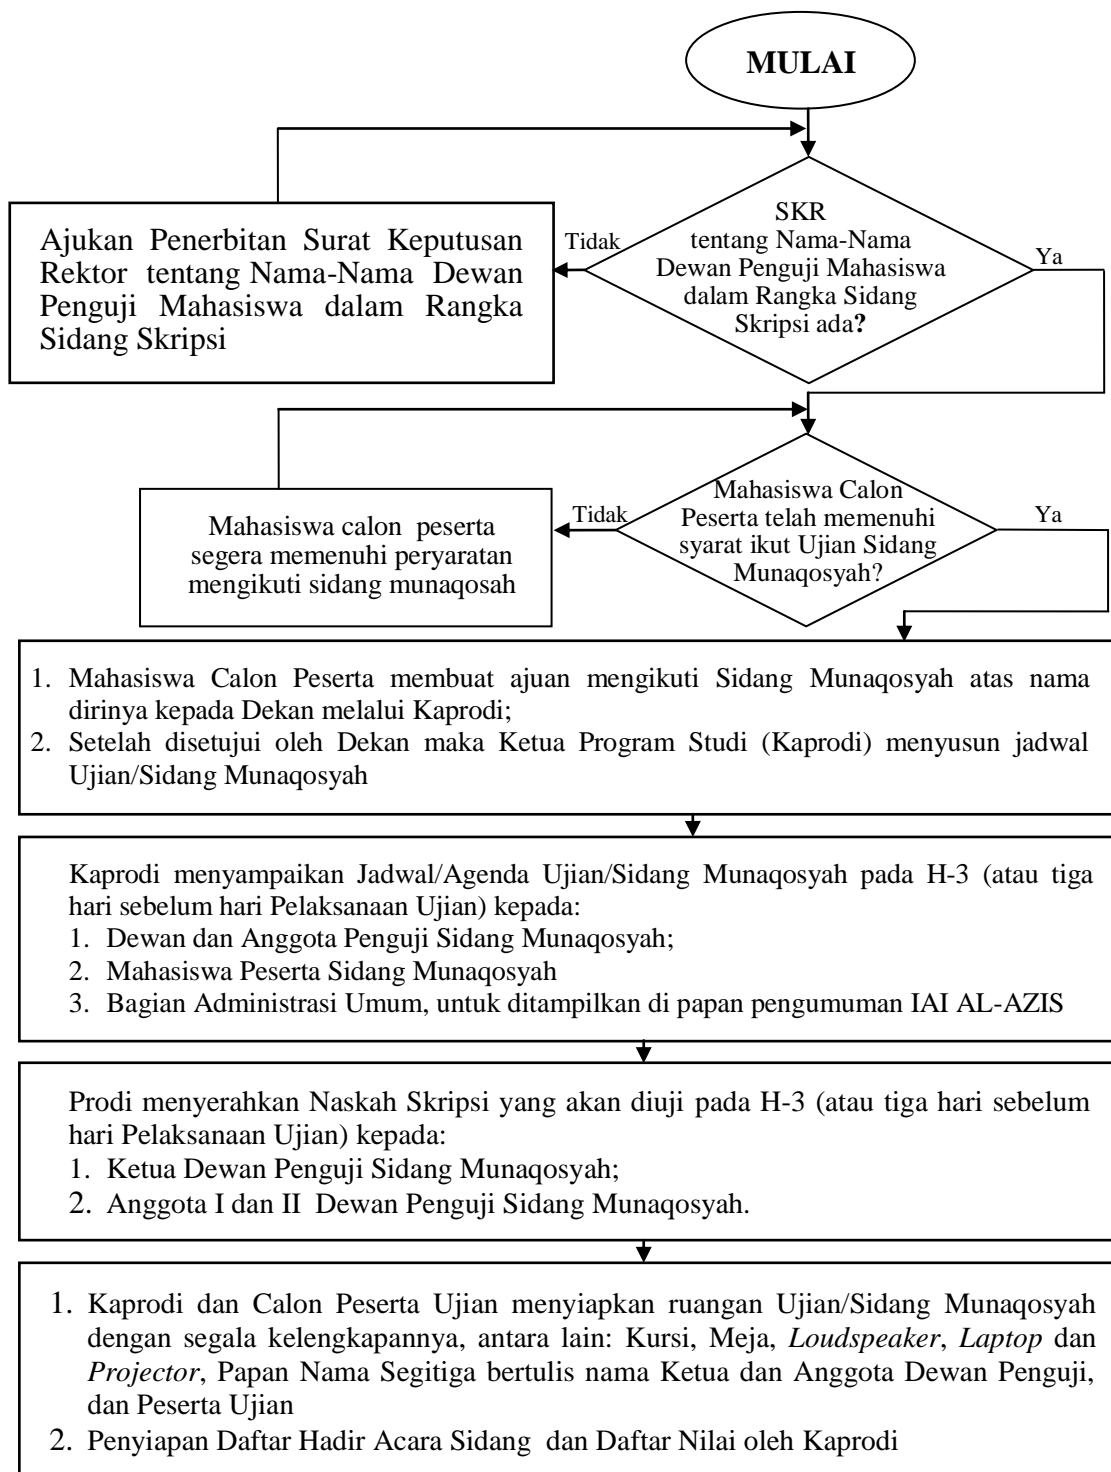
MULAI

SKR tentang Nama-Nama Dewan Penguji Mahasiswa dalam Rangka Sidang Skripsi ada?

Tidak

Ajukan Penerbitan Surat Keputusan Rektor tentang Nama-Nama Dewan Penguji Mahasiswa dalam Rangka Sidang Skripsi

Ya

Mahasiswa Calon Peserta telah memenuhi syarat ikut Ujian Sidang Munaqosyah?

Tidak

Mahasiswa calon peserta segera memenuhi peryaratan mengikuti sidang munaqosah

Ya

1. Mahasiswa Calon Peserta membuat ajuan mengikuti Sidang Munaqosyah atas nama dirinya kepada Dekan melalui Kaprodi;
2. Setelah disetujui oleh Dekan maka Ketua Program Studi (Kaprodi) menyusun jadwal Ujian/Sidang Munaqosyah

Kaprodi menyampaikan Jadwal/Agenda Ujian/Sidang Munaqosyah pada H-3 (atau tiga hari sebelum hari Pelaksanaan Ujian) kepada:
1. Dewan dan Anggota Penguji Sidang Munaqosyah;
2. Mahasiswa Peserta Sidang Munaqosyah
3. Bagian Administrasi Umum, untuk ditampilkan di papan pengumuman IAI AL-AZIS

Prodi menyerahkan Naskah Skripsi yang akan diuji pada H-3 (atau tiga hari sebelum hari Pelaksanaan Ujian) kepada:
1. Ketua Dewan Penguji Sidang Munaqosyah;
2. Anggota I dan II Dewan Penguji Sidang Munaqosyah.

1. Kaprodi dan Calon Peserta Ujian menyiapkan ruangan Ujian/Sidang Munaqosyah dengan segala kelengkapannya, antara lain: Kursi, Meja, Loudspeaker, Laptop dan Projector, Papan Nama Segitiga bertulis nama Ketua dan Anggota Dewan Penguji, dan Peserta Ujian
2. Penyiapan Daftar Hadir Acara Sidang dan Daftar Nilai oleh Kaprodi